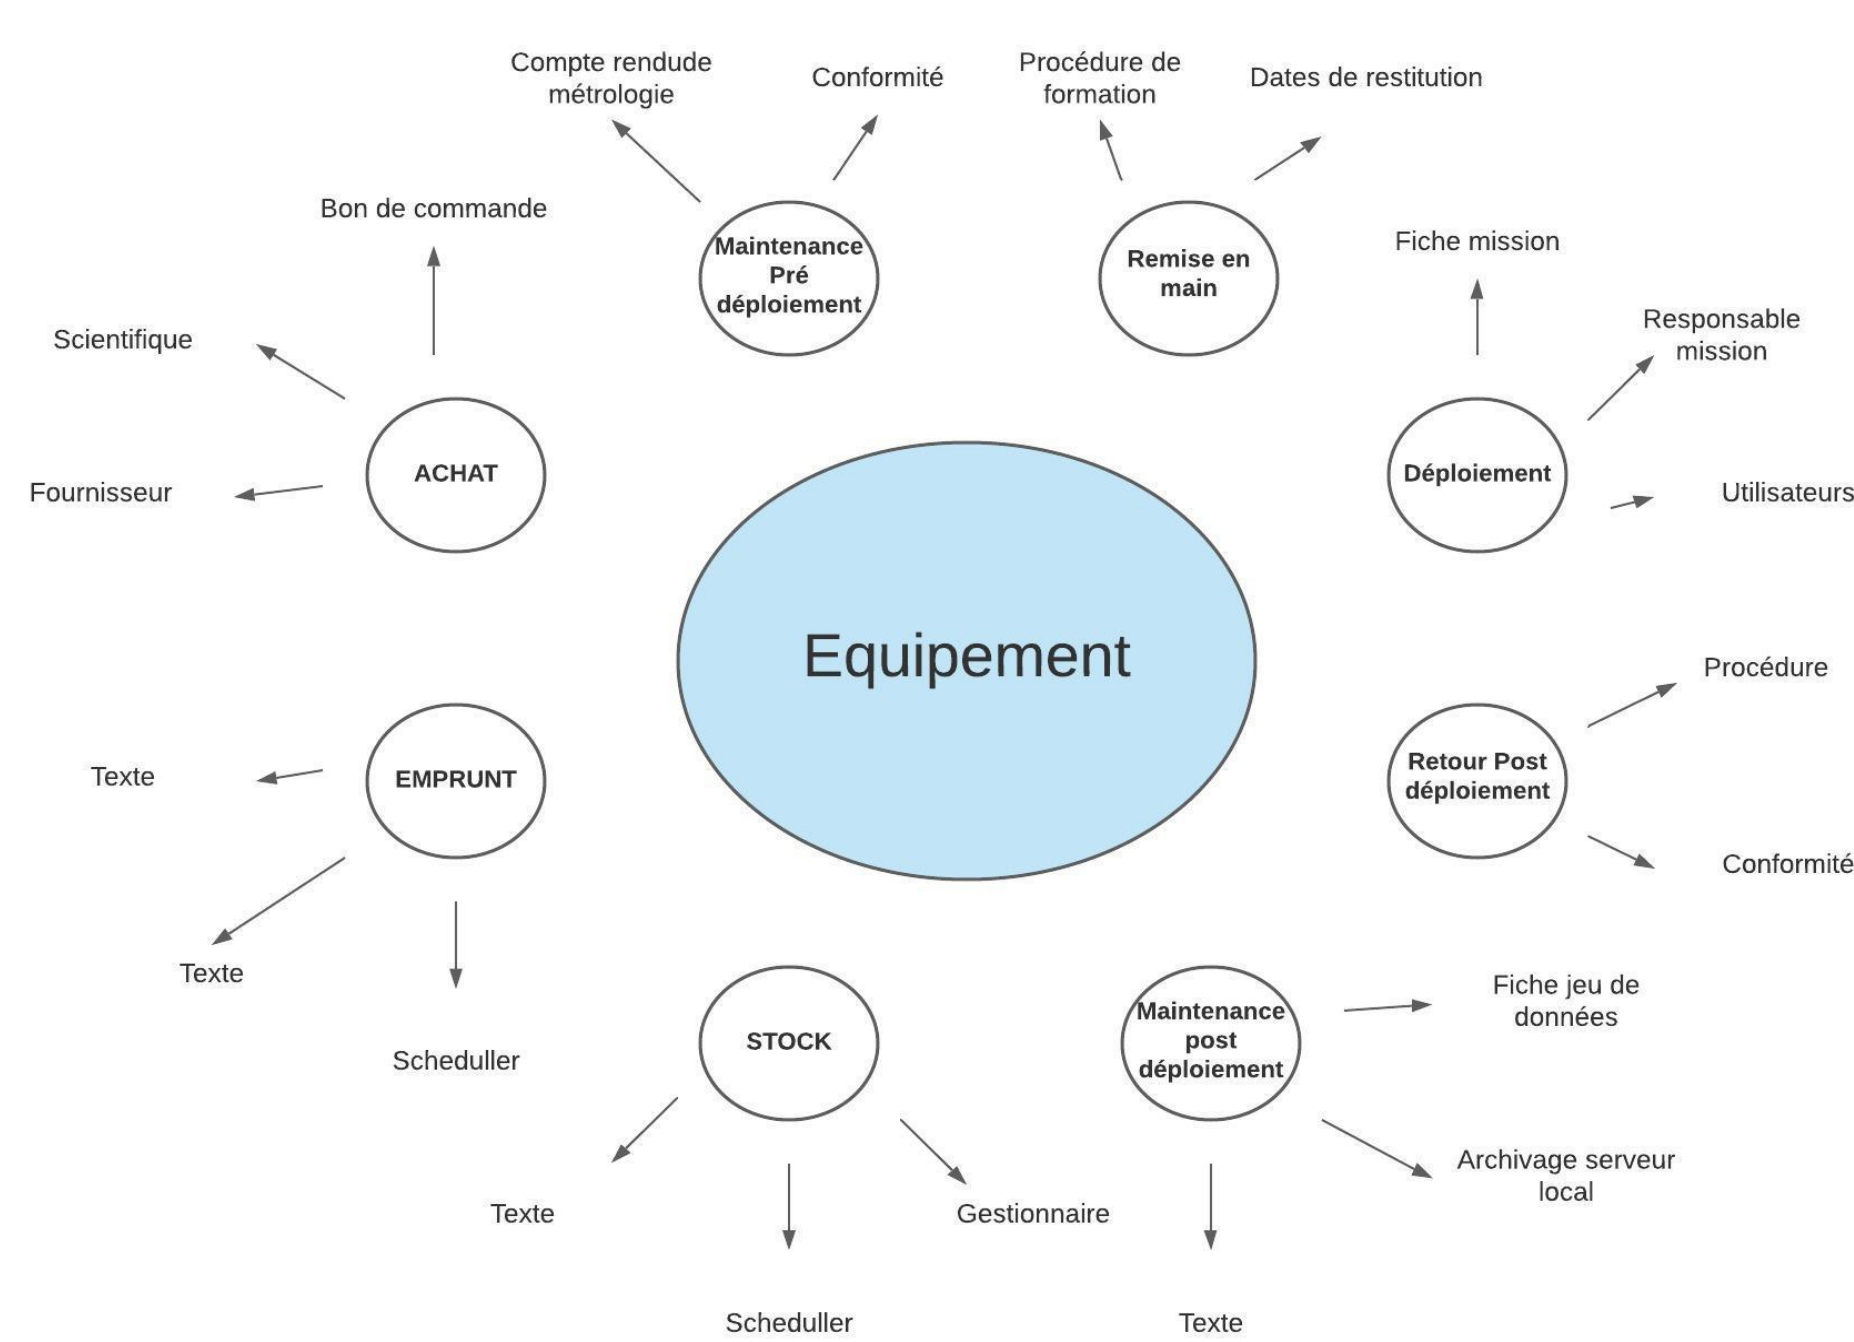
Equipement

Maintenance Pré déploiement

Compte rendude métrologie

Conformité

Remise en main

Procédure de formation

Dates de restitution

ACHAT

Bon de commande

Scientifique

Fournisseur

Déploiement

Fiche mission

Responsable mission

Utilisateurs

Retour Post déploiement

Procédure

Conformité

EMPRUNT

Texte

Texte

Scheduller

STOCK

Texte

Scheduller

Gestionnaire

Maintenance post déploiement

Fiche jeu de données

Archivage serveur local

Texte